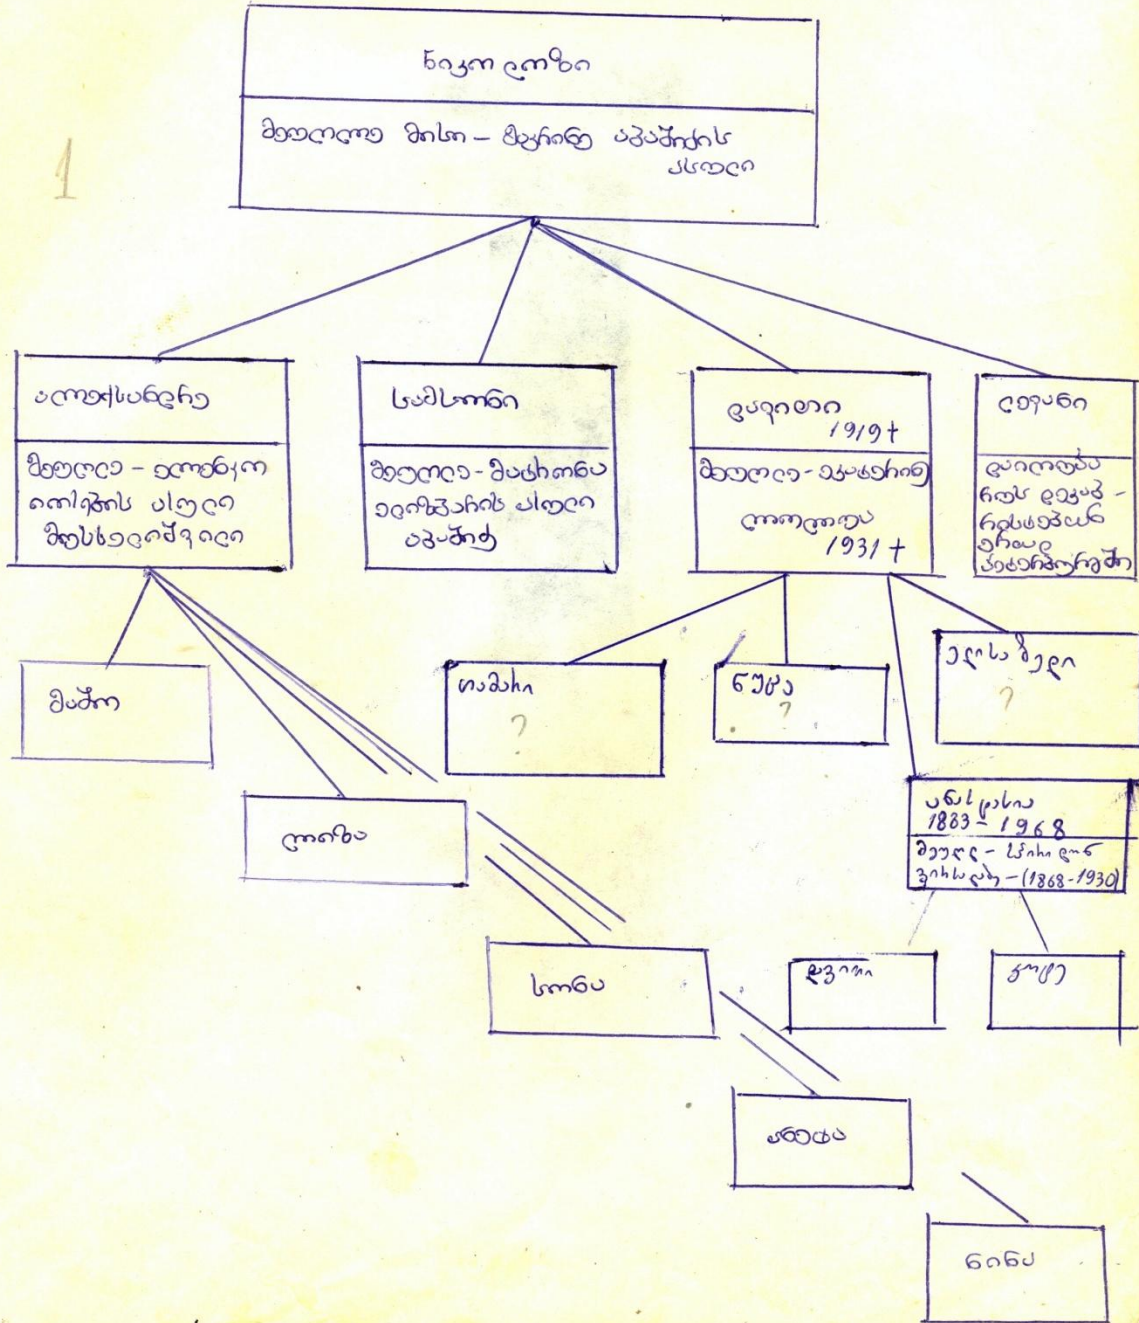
1

ნიკო ლომი

მეუღლე მისი – მელანო აბაშიძის ასული

ალექსანდრე

მეუღლე – ელისაბედ თინიკის ასული მესხიშვილი

სამსონი

მეუღლე – მარიამი ელიზბარის ასული აბაშიძე

დავითი 1919 +

მეუღლე – ეკატერინე ლორთქიფანიძე 1931 +

ლუკა

დაიღუპა ბრძოლაში

მაკო

ლიზა

სიმონ

თამარ ?

ნუცა ?

ელისაბედ ?

ანასტასია 1883 – 1968

მეუღლე – ნიკოლოზ ვიჩინაძე – (1868-1930)

დავითი

გოგი

კოტა

ნინო